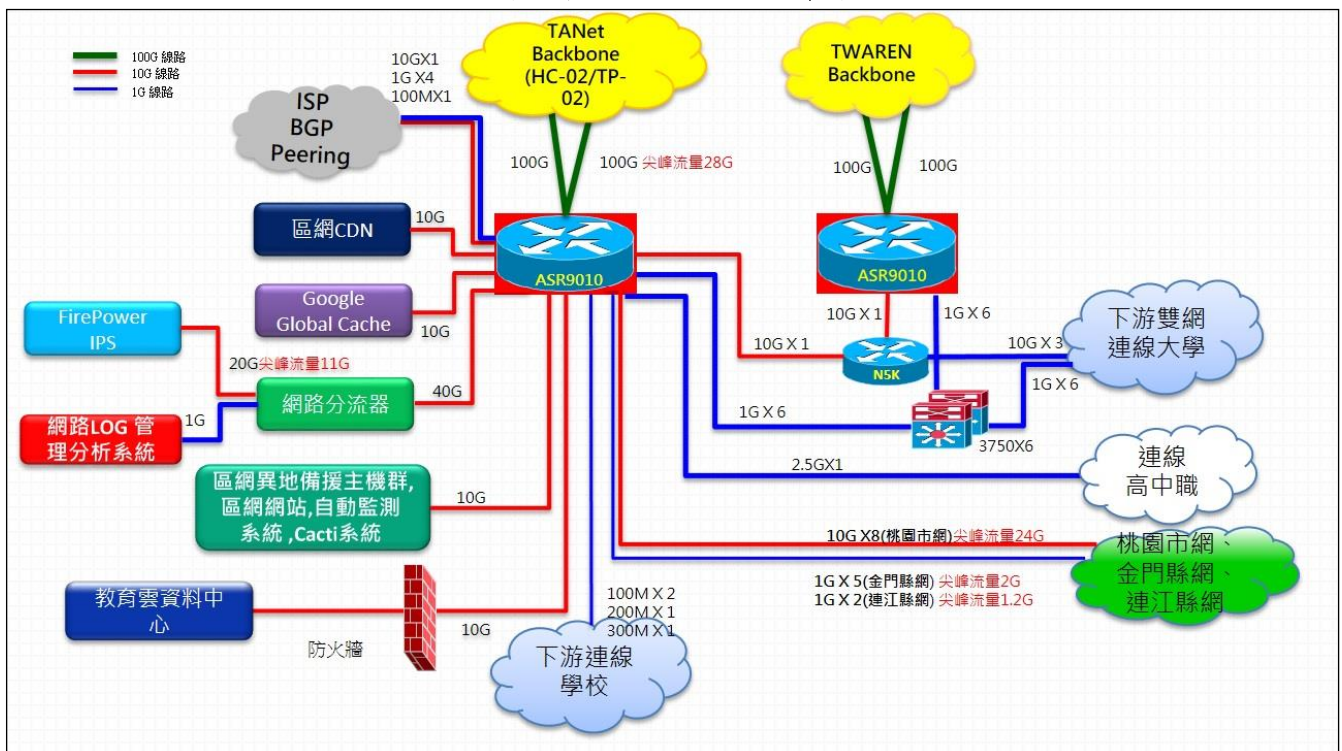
100G 線路
10G 線路
1G 線路

TANet Backbone (HC-02/TP-02)

TWAREN Backbone

10GX1
1G X4
100MX1

ISP BGP Peering

100G
100G 尖峰流量28G

100G
100G

區網CDN
10G

ASR9010

ASR9010

Google Global Cache
10G

FirePower IPS

20G尖峰流量11G

網路分流器
40G

網路LOG 管理分析系統
1G

10G X 1
1G X 6

10G X 1
N5K
10G X 3
下游雙網連線大學
1G X 6

1G X 6
3750X6

2.5GX1
連線高中職

區網異地備援主機群,區網網站,自動監測系統 ,Cacti系統
10G

10G X8(桃園市網)尖峰流量24G
1G X 5(金門縣網) 尖峰流量2G
1G X 2(連江縣網) 尖峰流量1.2G
桃園市網、金門縣網、連江縣網

教育雲資料中心
10G
防火牆

100M X 2
200M X 1
300M X 1
下游連線學校